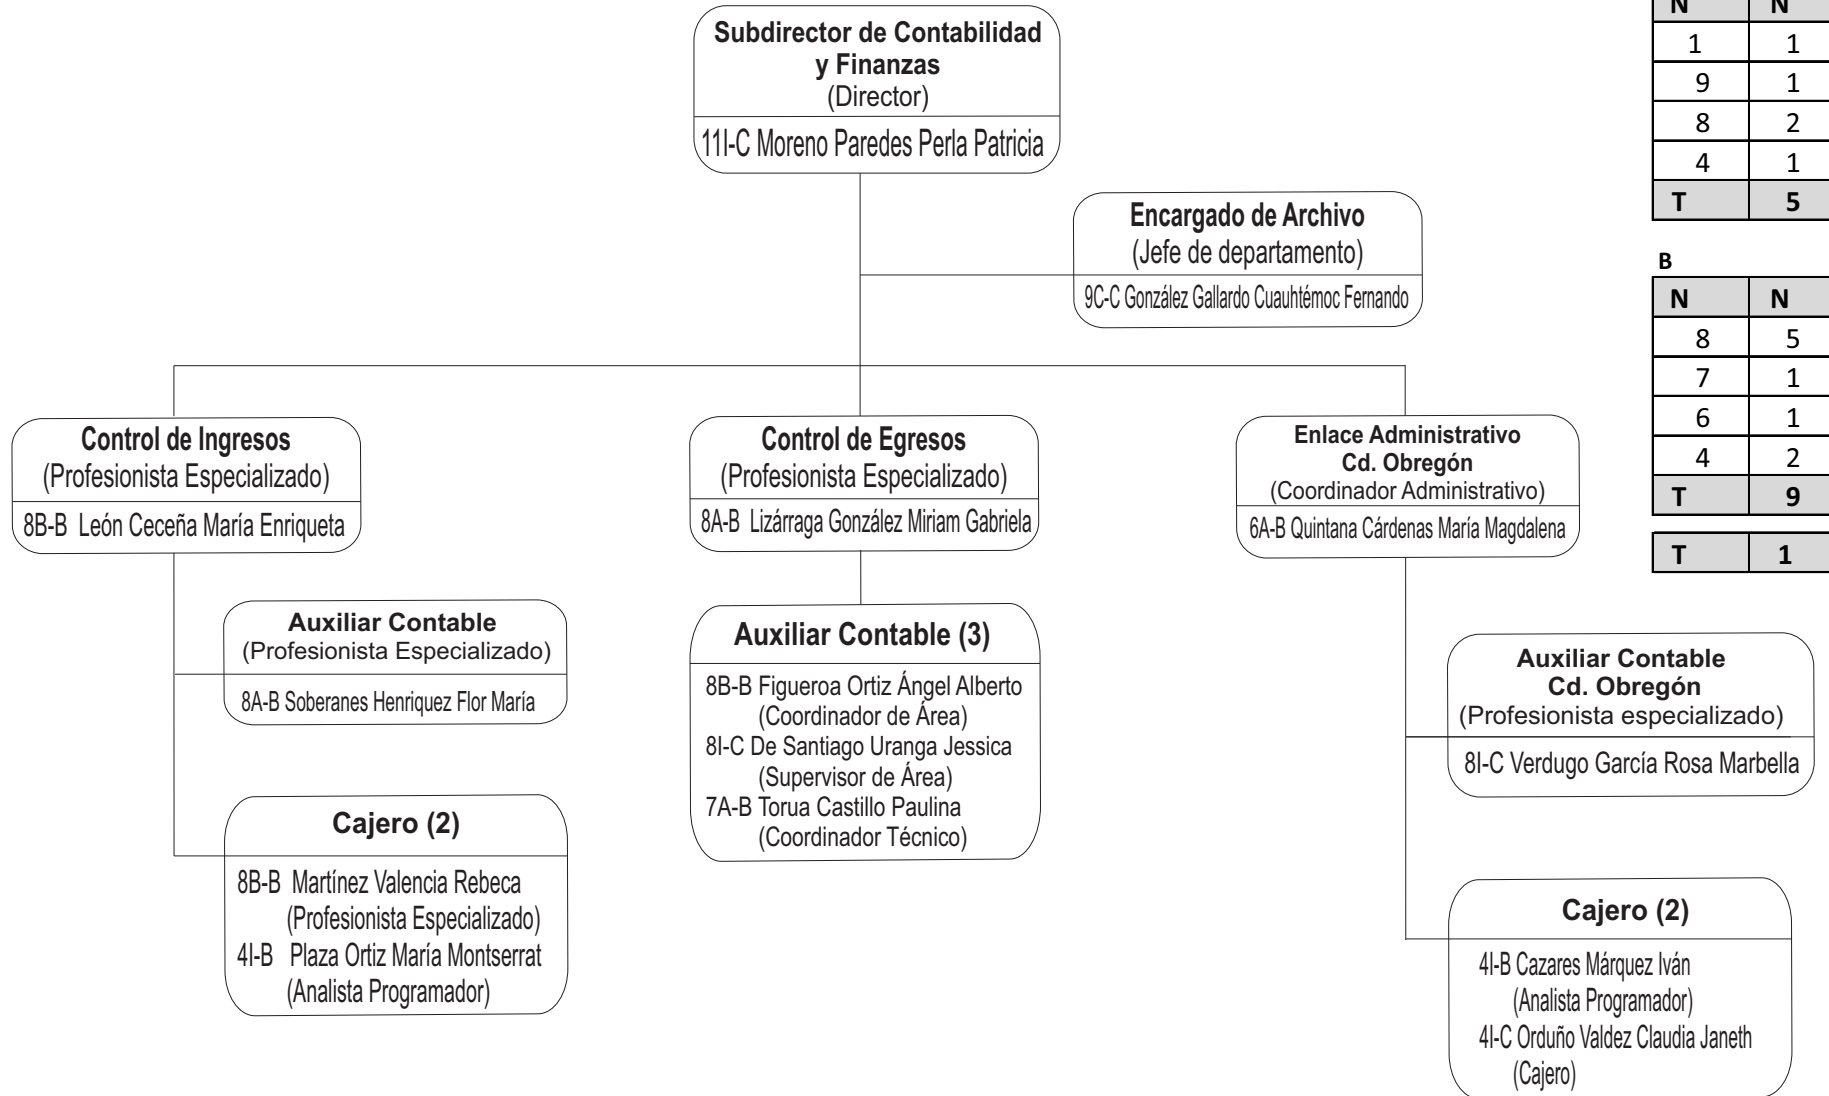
Subdirector de Contabilidad y Finanzas
(Director)
11I-C Moreno Paredes Perla Patricia

Encargado de Archivo
(Jefe de departamento)
9C-C González Gallardo Cuauhtémoc Fernando

Control de Ingresos
(Profesionista Especializado)
8B-B León Ceceña María Enriqueta

Auxiliar Contable
(Profesionista Especializado)
8A-B Soberanes Henriquez Flor María

Cajero (2)
8B-B Martínez Valencia Rebeca
(Profesionista Especializado)
4I-B Plaza Ortiz María Montserrat
(Analista Programador)

Control de Egresos
(Profesionista Especializado)
8A-B Lizárraga González Miriam Gabriela

Auxiliar Contable (3)
8B-B Figueroa Ortiz Ángel Alberto
(Coordinador de Área)
8I-C De Santiago Uranga Jessica
(Supervisor de Área)
7A-B Torua Castillo Paulina
(Coordinador Técnico)

Enlace Administrativo Cd. Obregón
(Coordinador Administrativo)
6A-B Quintana Cárdenas María Magdalena

Auxiliar Contable Cd. Obregón
(Profesionista especializado)
8I-C Verdugo García Rosa Marbella

Cajero (2)
4I-B Cazares Márquez Iván
(Analista Programador)
4I-C Orduño Valdez Claudia Janeth
(Cajero)

| N | N |
|---|---|
| 1 | 1 |
| 9 | 1 |
| 8 | 2 |
| 4 | 1 |
| T | 5 |

B

| N | N |
|---|---|
| 8 | 5 |
| 7 | 1 |
| 6 | 1 |
| 4 | 2 |
| T | 9 |

| T | 1 |
|---|---|